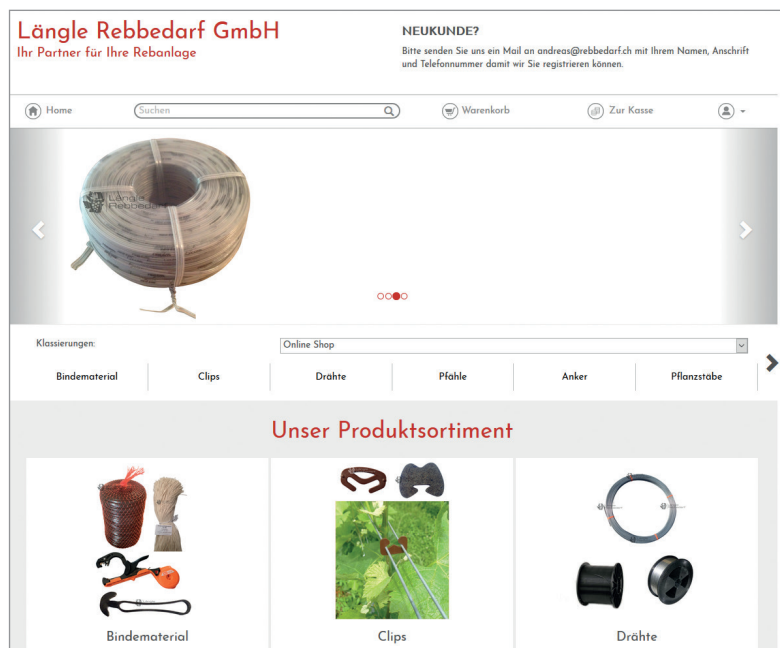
Längle Rebbedarf GmbH
Ihr Partner für Ihre Rebanlage

NEUKUNDE?
Bitte senden Sie uns ein Mail an andreas@rebbedarf.ch mit Ihrem Namen, Anschrift und Telefonnummer damit wir Sie registrieren können.

Home
Suchen
Warenkorb
Zur Kasse

Längle Rebbedarf

Klassierungen:
Online Shop

| Bindematerial | Clips | Drähte | Pfähle | Anker | Pflanzstäbe |
|---|---|---|---|---|---|

Unser Produktsortiment

Bindematerial
Clips
Drähte